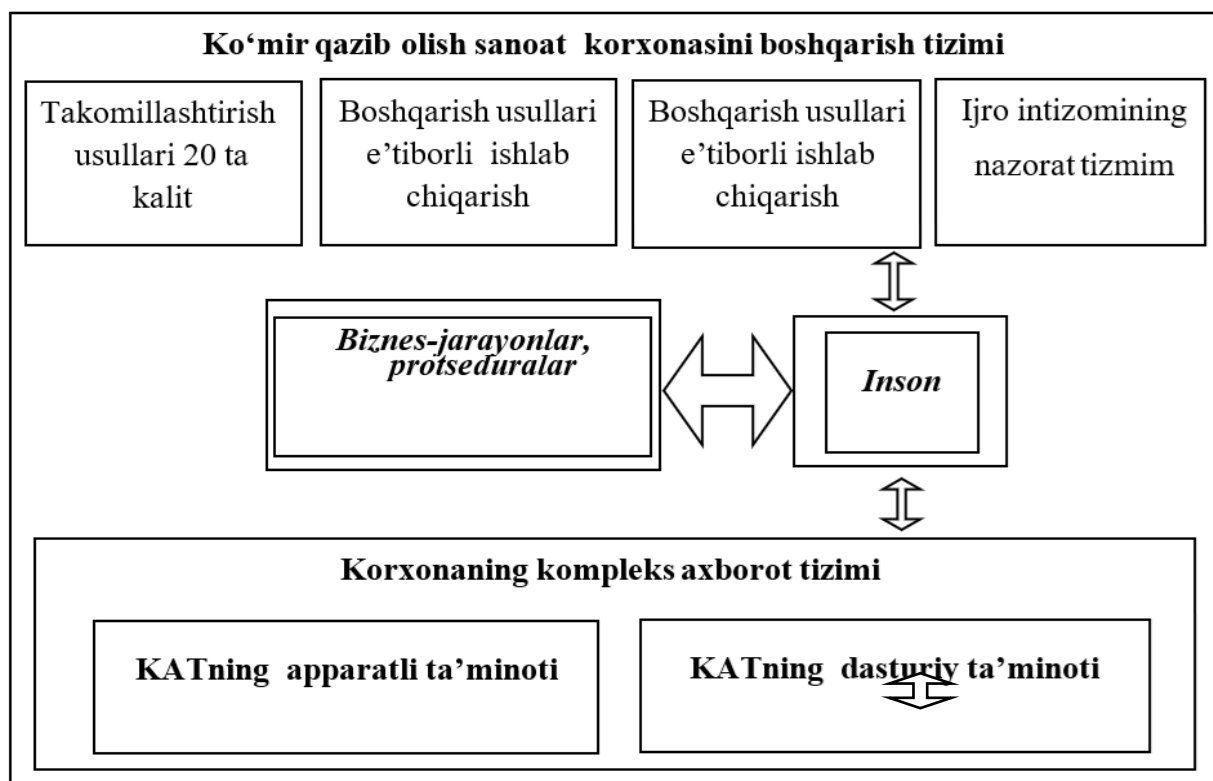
Ko‘mir qazib olish sanoat korxonasini boshqarish tizimi

Takomillashtirish usullari 20 ta kalit

Boshqarish usullari e’tiborli ishlab chiqarish

Boshqarish usullari e’tiborli ishlab chiqarish

Ijro intizomining nazorat tizmim

Biznes-jarayonlar, protseduralar

Inson

Korxonaning kompleks axborot tizimi

KATning apparatli ta’minoti

KATning dasturiy ta’minoti